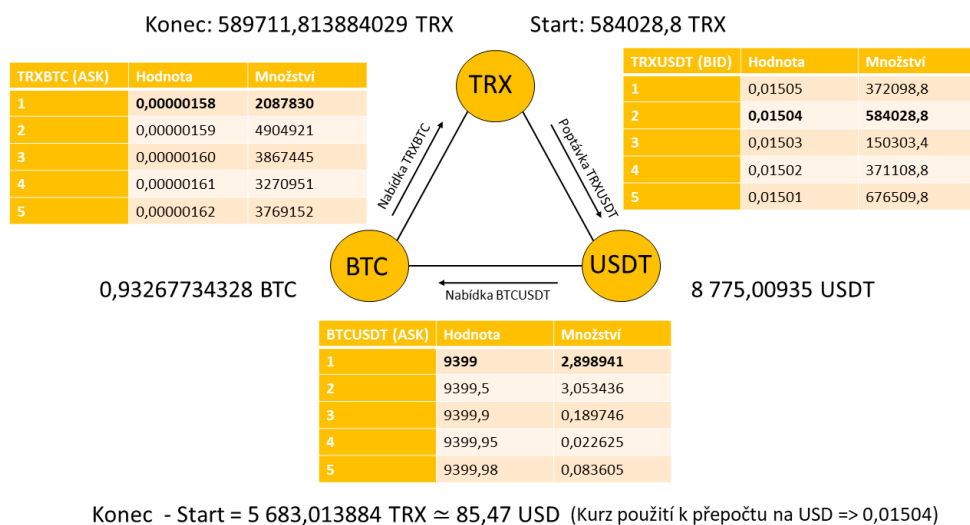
Konec: 589711,813884029 TRX Start: 584028,8 TRX

| TRXBTC (ASK) | Hodnota | Množství |
|---|---|---|
| 1 | **0,00000158** | **2087830** |
| 2 | 0,00000159 | 4904921 |
| 3 | 0,00000160 | 3867445 |
| 4 | 0,00000161 | 3270951 |
| 5 | 0,00000162 | 3769152 |

TRX

Nabídka TRXBTC

Poptávka TRXUSDT

| TRXUSDT (BID) | Hodnota | Množství |
|---|---|---|
| 1 | 0,01505 | 372098,8 |
| 2 | **0,01504** | **584028,8** |
| 3 | 0,01503 | 150303,4 |
| 4 | 0,01502 | 371108,8 |
| 5 | 0,01501 | 676509,8 |

BTC

USDT

Nabídka BTCUSDT

0,93267734328 BTC

8 775,00935 USDT

| BTCUSDT (ASK) | Hodnota | Množství |
|---|---|---|
| 1 | **9399** | **2,898941** |
| 2 | 9399,5 | 3,053436 |
| 3 | 9399,9 | 0,189746 |
| 4 | 9399,95 | 0,022625 |
| 5 | 9399,98 | 0,083605 |

Konec - Start = 5 683,013884 TRX $\simeq$ 85,47 USD (Kurz použití k přepočtu na USD => 0,01504)